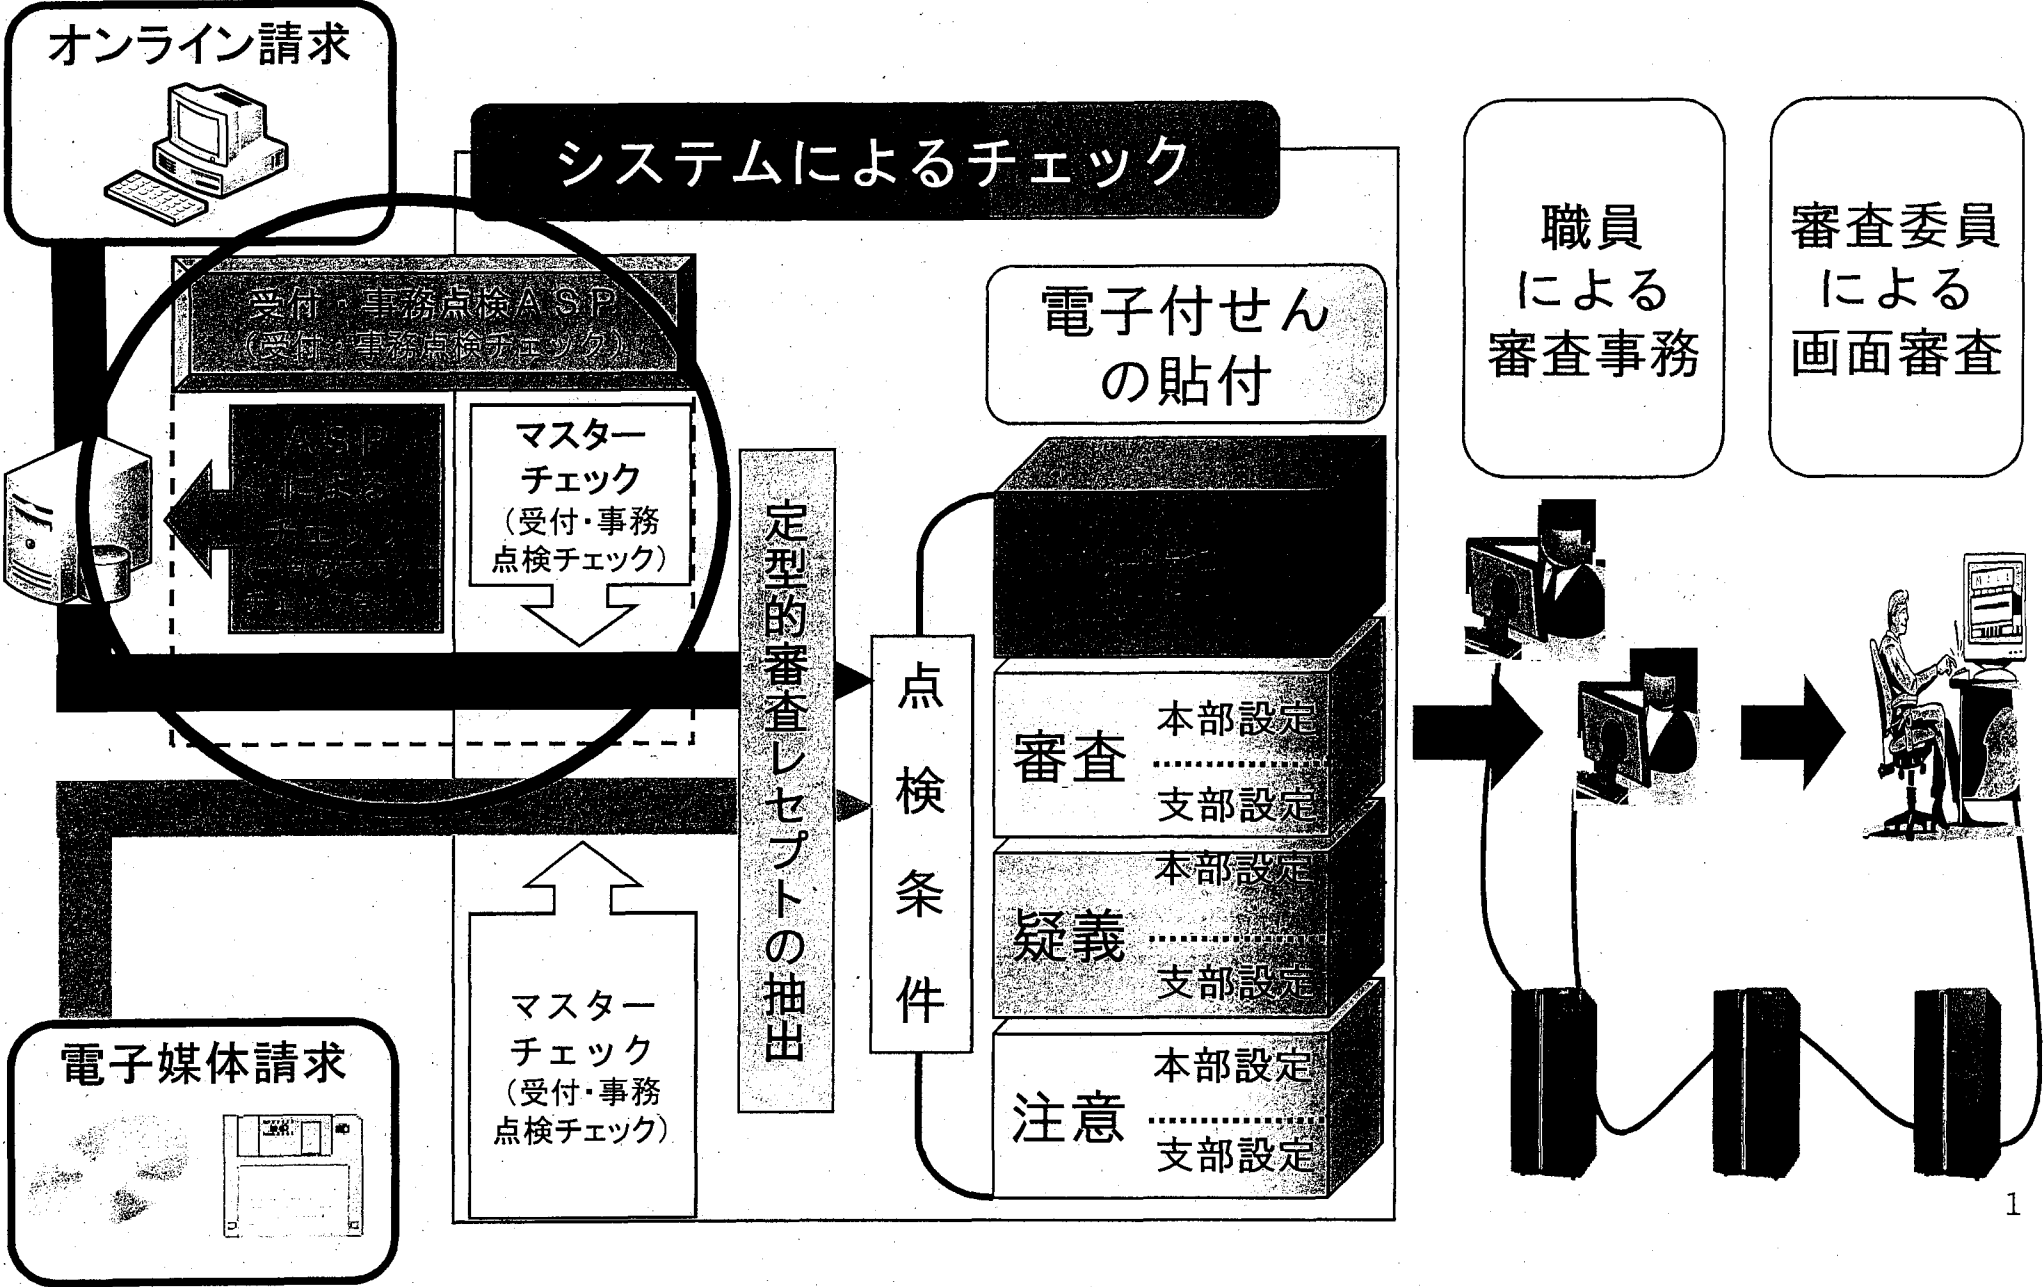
オンライン請求

システムによるチェック

受付・事務点検ASP
(受付・事務点検チェック)

ASP
による
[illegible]

マスター
チェック
(受付・事務
点検チェック)

定型的審査レセプトの抽出

点
検
条
件

電子付せん
の貼付

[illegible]

審査
本部設定
支部設定

疑義
本部設定
支部設定

注意
本部設定
支部設定

マスター
チェック
(受付・事務
点検チェック)

電子媒体請求

職員
による
審査事務

審査委員
による
画面審査

1